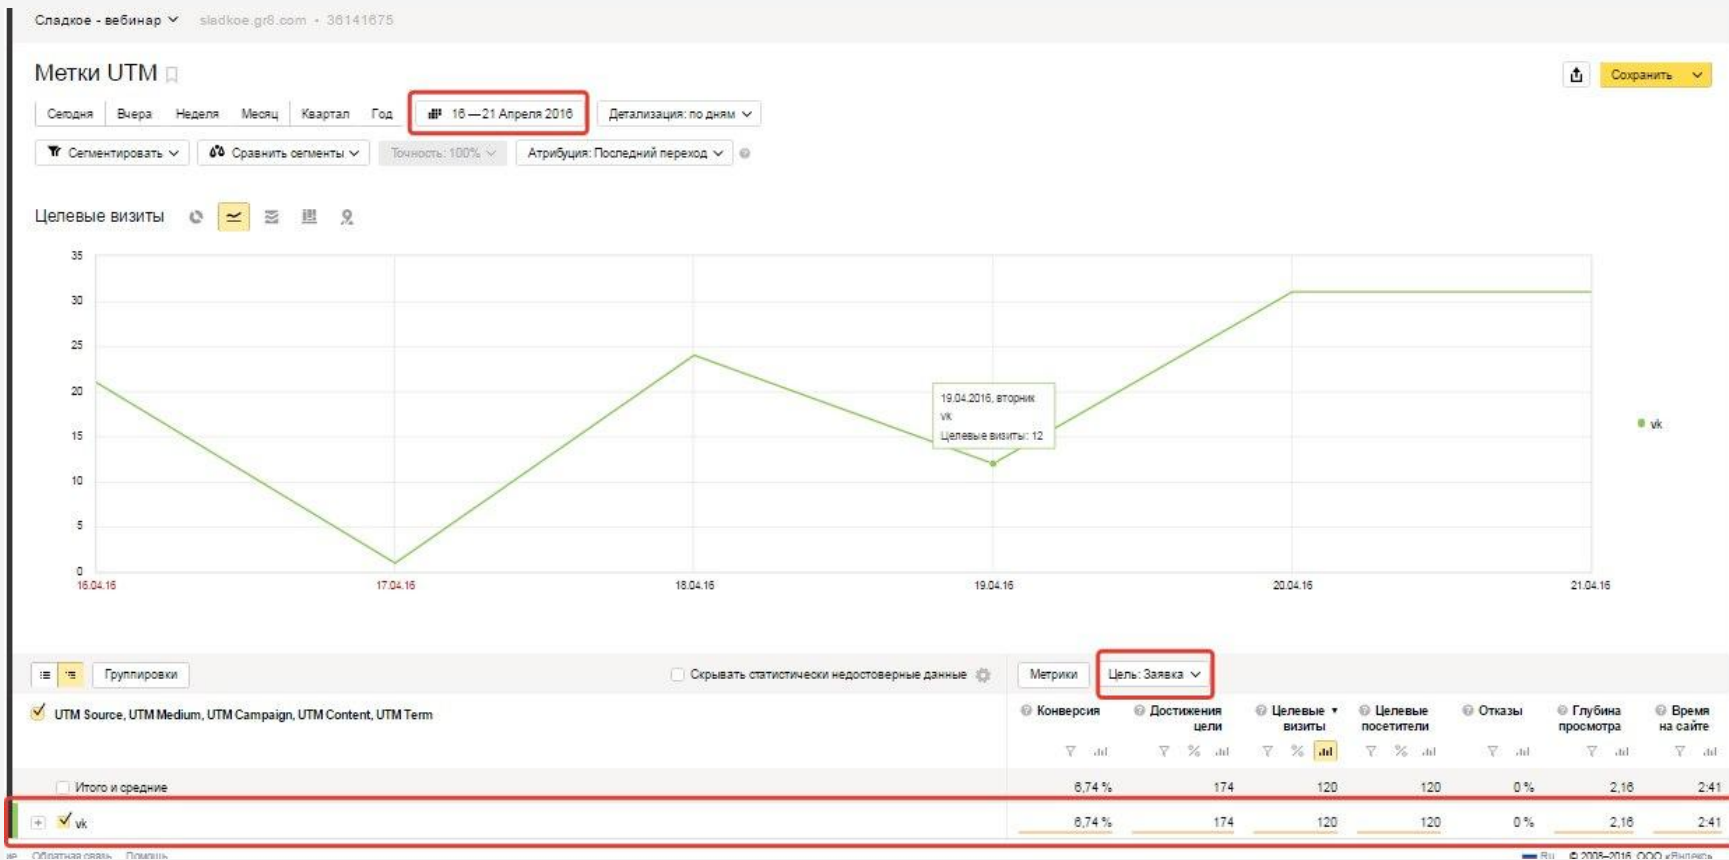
Сладкое - вебинар sladkoe.gr8.com • 36141675

Метки UTM

Сохранить

Сегодня Вчера Неделя Месяц Квартал Год 16 — 21 Апреля 2016 Детализация: по дням

Сегментировать Сравнить сегменты Точность: 100% Атрибуция: Последний переход

Целевые визиты

35
30
25
20
15
10
5
0

16.04.16 17.04.16 18.04.16 19.04.16 20.04.16 21.04.16

19.04.2016, вторник
vk
Целевые визиты: 12

vk

Группировки Скрывать статистически недостоверные данные Метрики Цель: Заявка

UTM Source, UTM Medium, UTM Campaign, UTM Content, UTM Term

| | Конверсия | Достижения цели | Целевые визиты | Целевые посетители | Отказы | Глубина просмотра | Время на сайте |
|---|---|---|---|---|---|---|---|
| Итого и средние | 6,74 % | 174 | 120 | 120 | 0 % | 2,16 | 2:41 |
| vk | 6,74 % | 174 | 120 | 120 | 0 % | 2,16 | 2:41 |

Обратная связь Помощь

Ru © 2008—2016 ООО «Яндекс»